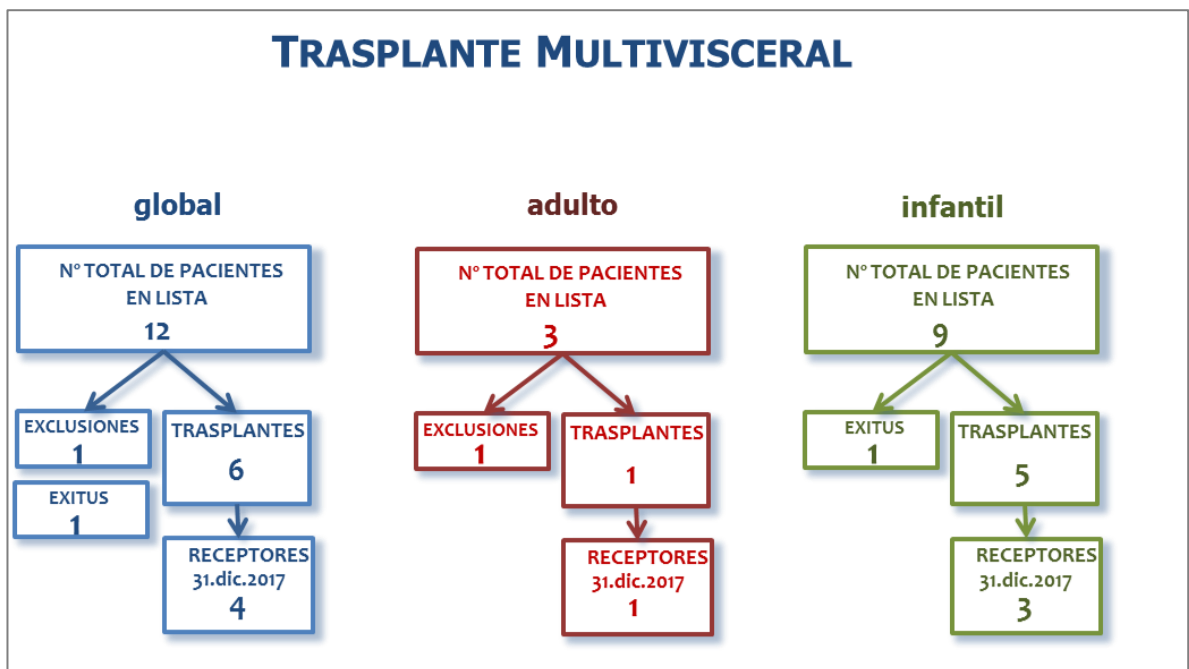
TRASPLANTE MULTIVISCERAL

global

Nº TOTAL DE PACIENTES EN LISTA
12

EXCLUSIONES
1

EXITUS
1

TRASPLANTES
6

RECEPTORES
31.dic.2017
4

adulto

Nº TOTAL DE PACIENTES EN LISTA
3

EXCLUSIONES
1

TRASPLANTES
1

RECEPTORES
31.dic.2017
1

infantil

Nº TOTAL DE PACIENTES EN LISTA
9

EXITUS
1

TRASPLANTES
5

RECEPTORES
31.dic.2017
3